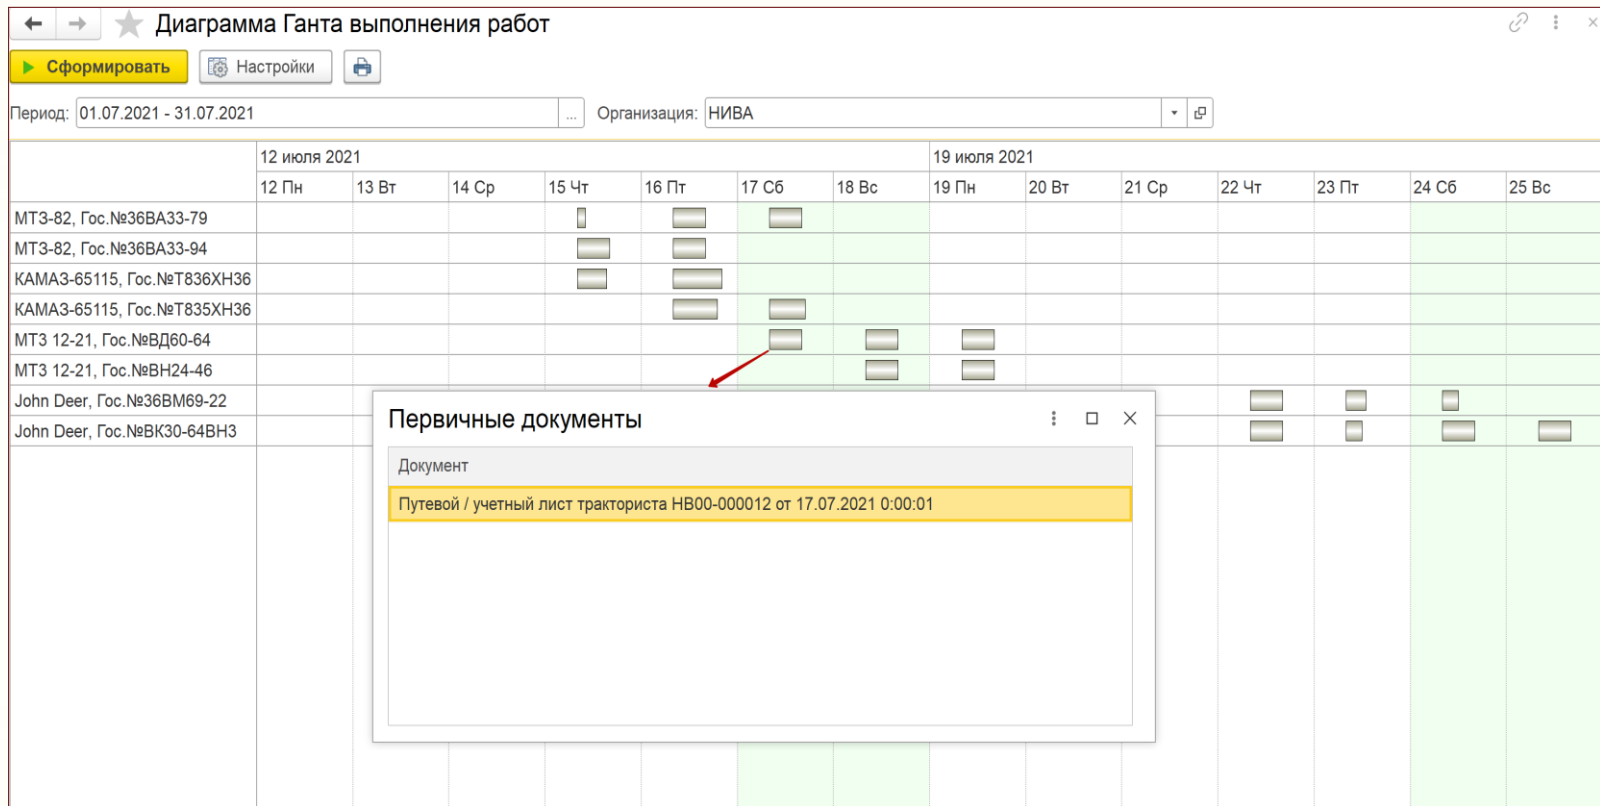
Диаграмма Ганта выполнения работ

Сформировать
Настройки

Период: 01.07.2021 - 31.07.2021 ...
Организация: НИВА

| | 12 июля 2021 | | | | | | | 19 июля 2021 | | | | | | |
|---|---|---|---|---|---|---|---|---|---|---|---|---|---|---|
| | 12 Пн | 13 Вт | 14 Ср | 15 Чт | 16 Пт | 17 Сб | 18 Вс | 19 Пн | 20 Вт | 21 Ср | 22 Чт | 23 Пт | 24 Сб | 25 Вс |
| МТЗ-82, Гос.№36ВА33-79 | | | | | | | | | | | | | | |
| МТЗ-82, Гос.№36ВА33-94 | | | | | | | | | | | | | | |
| КАМАЗ-65115, Гос.№Т836ХН36 | | | | | | | | | | | | | | |
| КАМАЗ-65115, Гос.№Т835ХН36 | | | | | | | | | | | | | | |
| МТЗ 12-21, Гос.№ВД60-64 | | | | | | | | | | | | | | |
| МТЗ 12-21, Гос.№ВН24-46 | | | | | | | | | | | | | | |
| John Deer, Гос.№36ВМ69-22 | | | | | | | | | | | | | | |
| John Deer, Гос.№ВК30-64ВН3 | | | | | | | | | | | | | | |

Первичные документы

Документ
Путевой / учетный лист тракториста НВ00-000012 от 17.07.2021 0:00:01